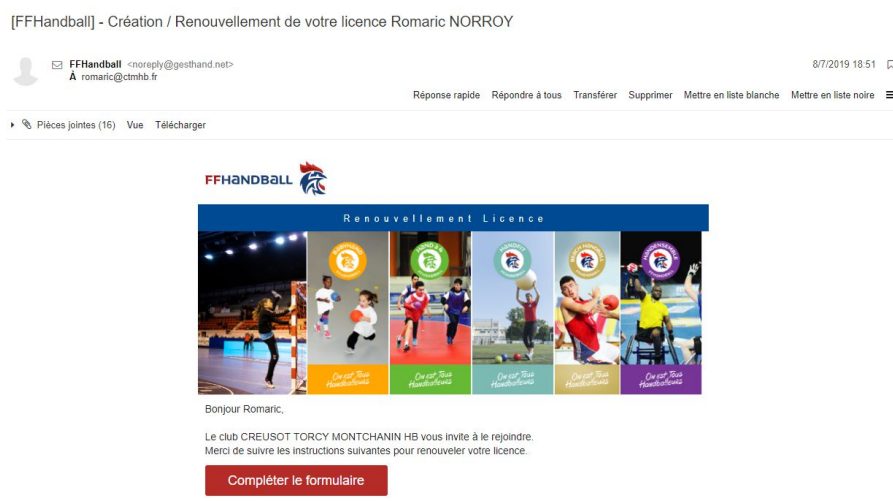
[FFHandball] - Création / Renouvellement de votre licence Romaric NORROY

FFHandball <noreply@gesthand.net>
À romaric@ctmhb.fr

8/7/2019 18:51

Réponse rapide Répondre à tous Transférer Supprimer Mettre en liste blanche Mettre en liste noire

Pièces jointes (16) Vue Télécharger

FFHANDBALL

Renouvellement Licence

On est Tous Handballeurs
On est Tous Handballeurs
On est Tous Handballeurs
On est Tous Handballeurs
On est Tous Handballeurs

Bonjour Romaric,

Le club CREUSOT TORCY MONTCHANIN HB vous invite à le rejoindre.
Merci de suivre les instructions suivantes pour renouveler votre licence.

Compléter le formulaire